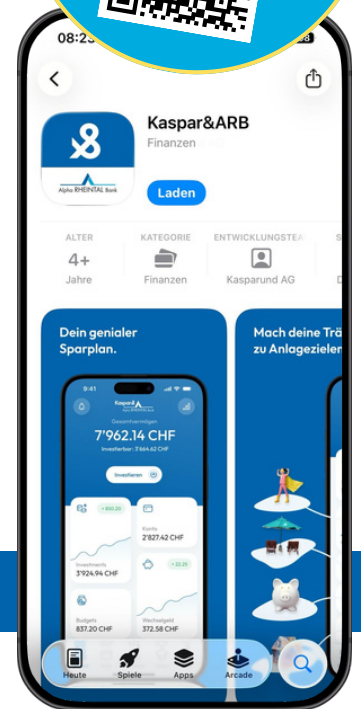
08:2

Kaspar&ARB

Finanzen

Alpha RHEINTAL Bank

Laden

ALTER

4+

Jahre

KATEGORIE

Finanzen

ENTWICKLUNGSTEA

Kasparund AG

Dein genialer Sparplan.

9:41

Kaspar

Gesamtvermögen

7'962.14 CHF

Investierbar: 7'664.62 CHF

Investieren

+ 650.20

Investments

3'924.94 CHF

Konto

2'827.42 CHF

+ 32.25

Budgets

837.20 CHF

Wechselgeld

372.58 CHF

Mach deine Trä zu Anlagezielen

Heute

Spiele

Apps

Arcade